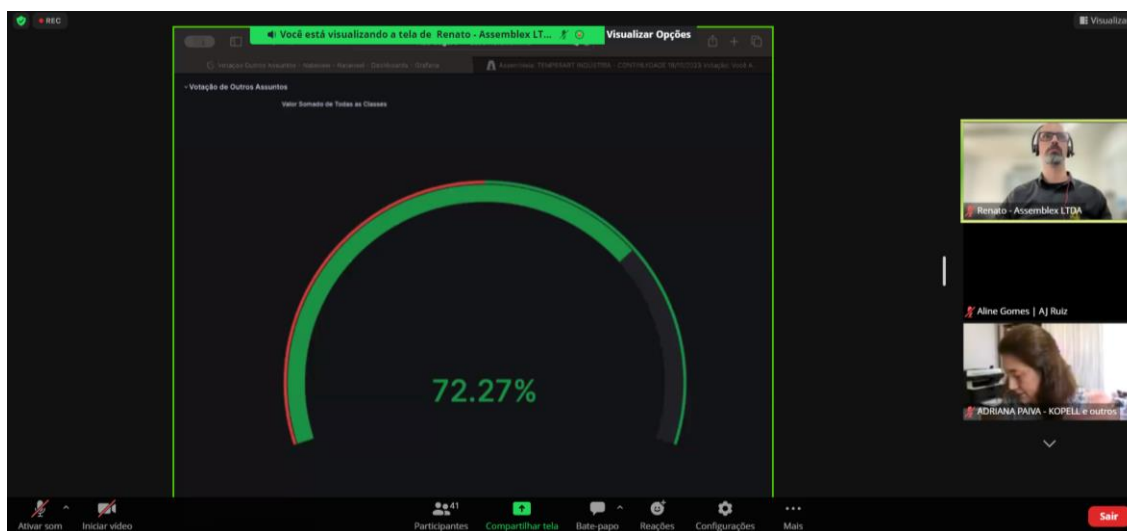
REC

Você está visualizando a tela de Renato - Assemblex LT...

Visualizar Opções

Visualiza

Votação de Outros Assuntos

Valor Somado de Todas as Classes

72.27%

Renato - Assemblex LTDA

Aline Gomes | AJ Ruiz

ADRIANA PAIVA - KOPELL e outros

Ativar som

Iniciar vídeo

41

Participantes

Compartilhar tela

Bate-papo

Reações

Configurações

Mais

Sair